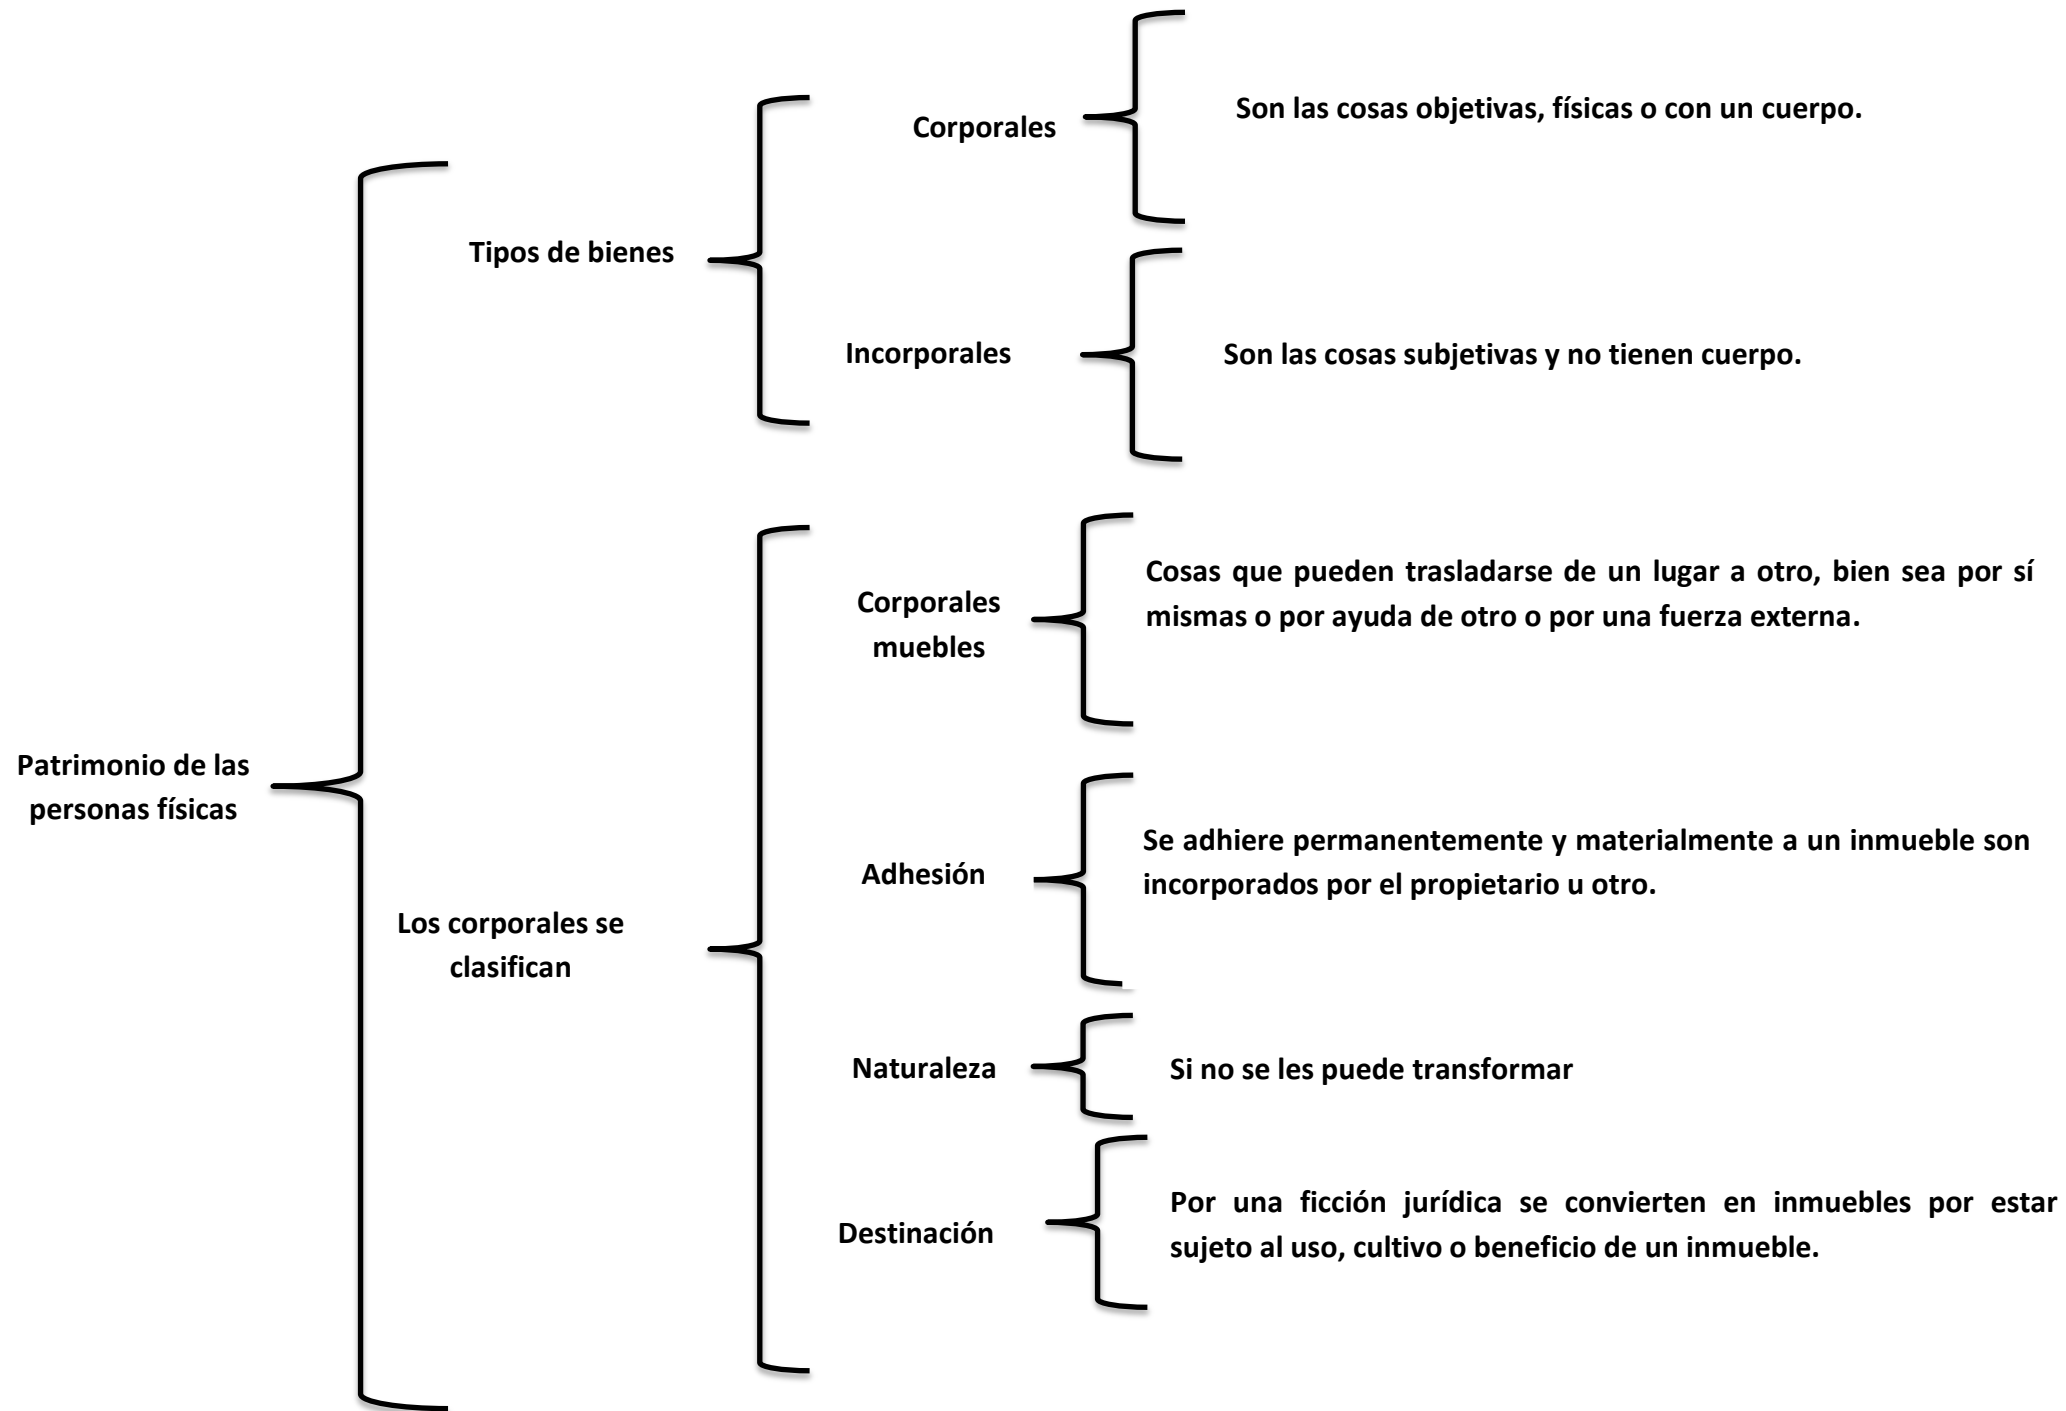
Patrimonio de las personas físicas

Tipos de bienes

Corporales

Son las cosas objetivas, físicas o con un cuerpo.

Incorporales

Son las cosas subjetivas y no tienen cuerpo.

Los corporales se clasifican

Corporales muebles

Cosas que pueden trasladarse de un lugar a otro, bien sea por sí mismas o por ayuda de otro o por una fuerza externa.

Adhesión

Se adhiere permanentemente y materialmente a un inmueble son incorporados por el propietario u otro.

Naturaleza

Si no se les puede transformar

Destinación

Por una ficción jurídica se convierten en inmuebles por estar sujeto al uso, cultivo o beneficio de un inmueble.